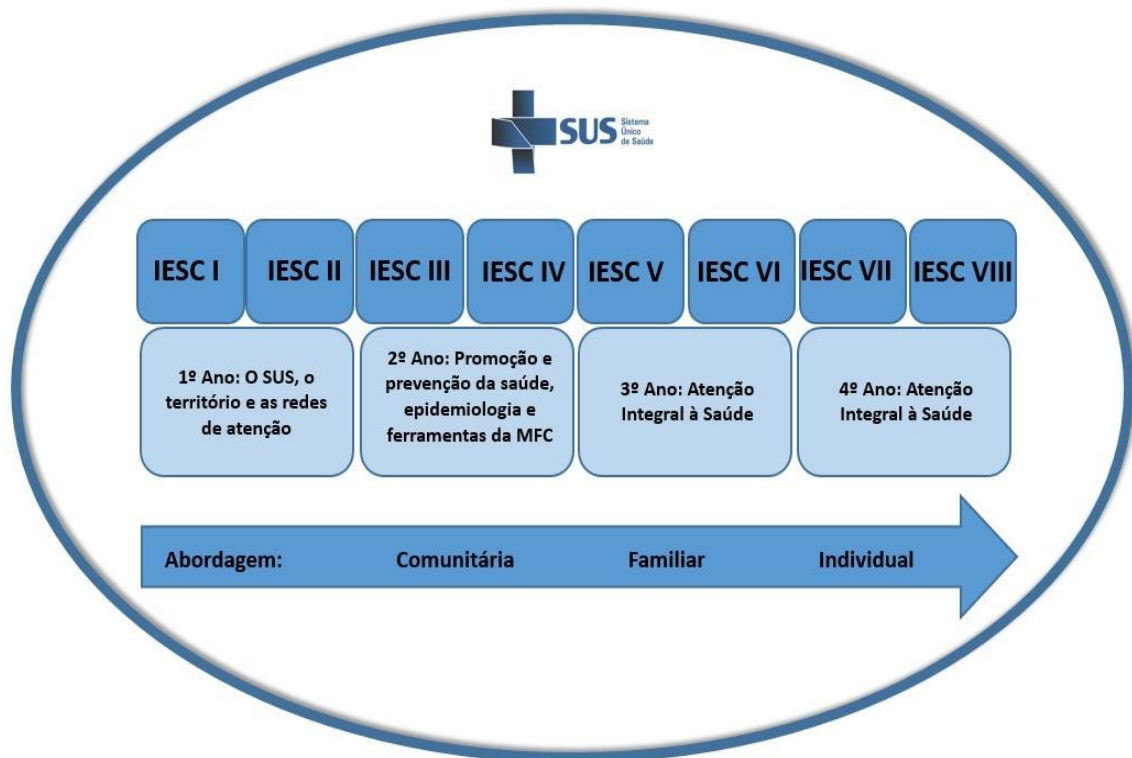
SUS Sistema Único de Saúde

IESC I IESC II IESC III IESC IV IESC V IESC VI IESC VII IESC VIII

1º Ano: O SUS, o território e as redes de atenção

2º Ano: Promoção e prevenção da saúde, epidemiologia e ferramentas da MFC

3º Ano: Atenção Integral à Saúde

4º Ano: Atenção Integral à Saúde

Abordagem: Comunitária Familiar Individual